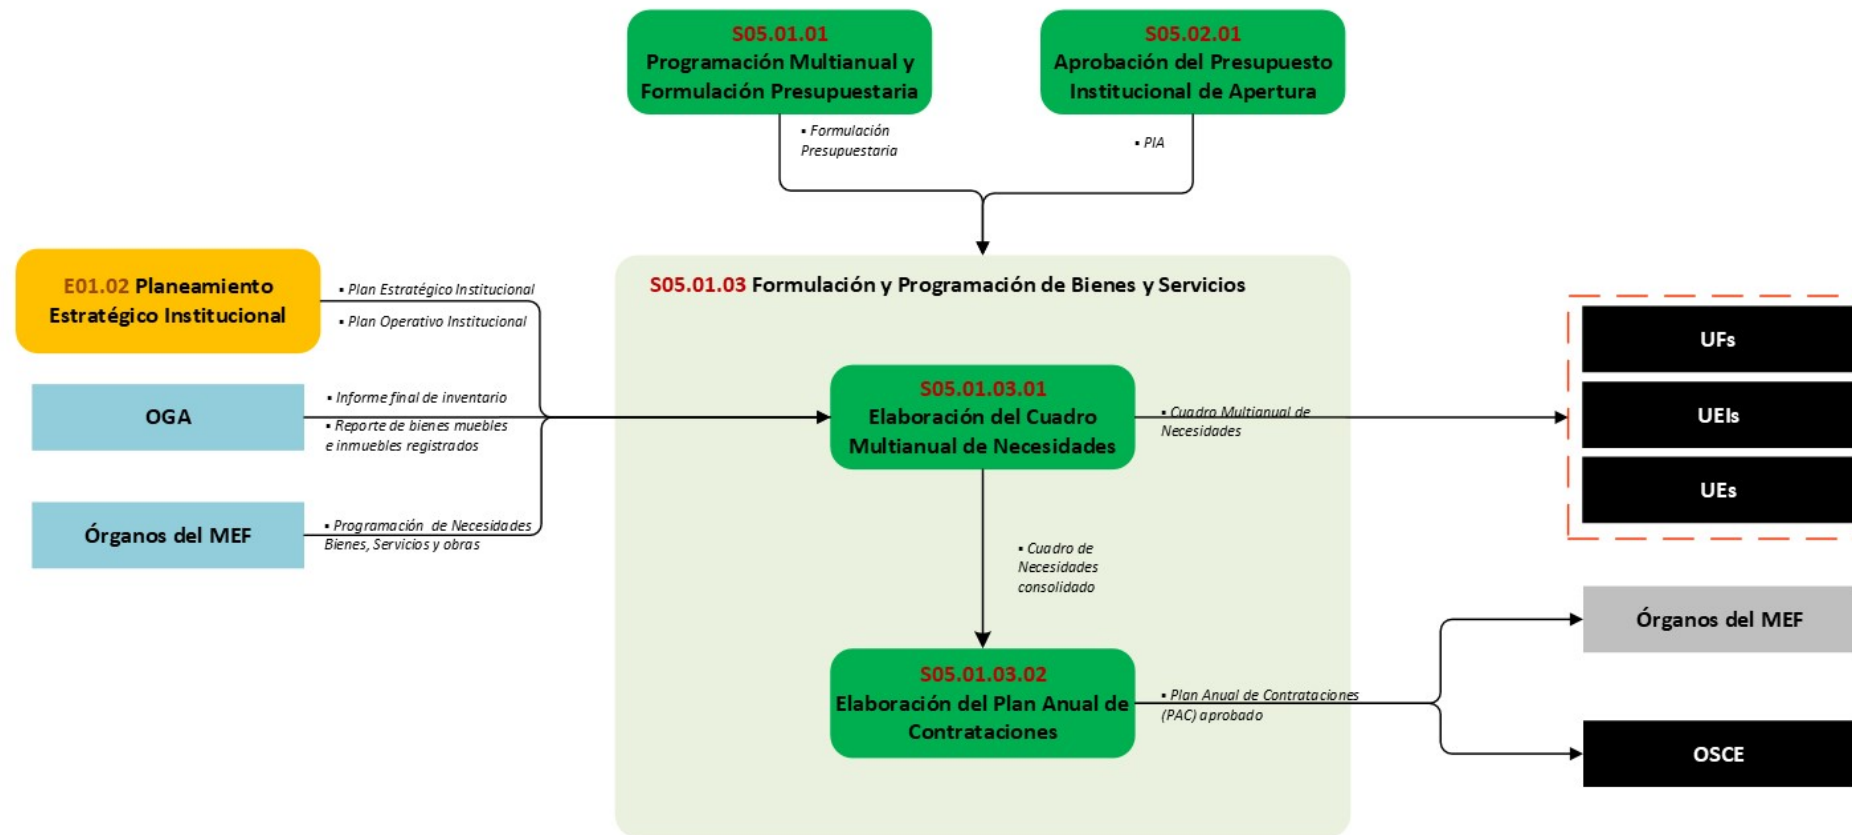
S05.01.01
Programación Multianual y Formulación Presupuestaria

S05.02.01
Aprobación del Presupuesto Institucional de Apertura

• Formulación Presupuestaria

• PIA

E01.02 Planeamiento Estratégico Institucional

• Plan Estratégico Institucional
• Plan Operativo Institucional

OGA

• Informe final de inventario
• Reporte de bienes muebles e inmuebles registrados

Órganos del MEF

• Programación de Necesidades Bienes, Servicios y obras

S05.01.03 Formulación y Programación de Bienes y Servicios

S05.01.03.01
Elaboración del Cuadro Multianual de Necesidades

• Cuadro Multianual de Necesidades

UFs

UEIs

UEs

• Cuadro de Necesidades consolidado

S05.01.03.02
Elaboración del Plan Anual de Contrataciones

• Plan Anual de Contrataciones (PAC) aprobado

Órganos del MEF

OSCE